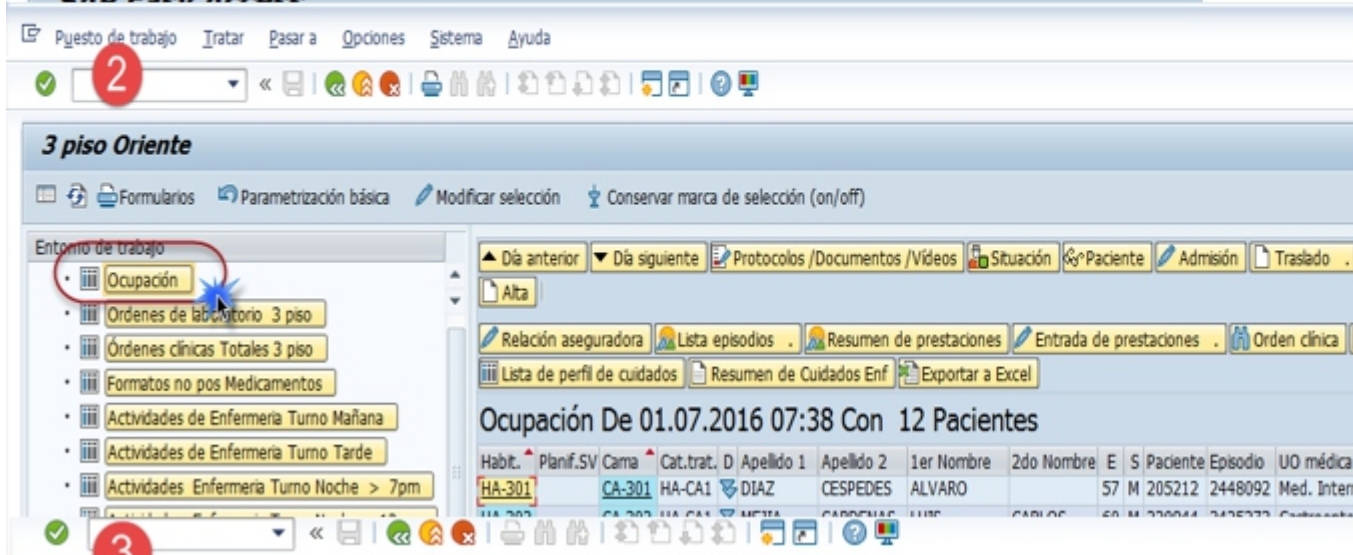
Puesto de trabajo Tratar Pasar a Opciones Sistema Ayuda

2

3 piso Oriente

Formularios Parametrización básica Modificar selección Conservar marca de selección (on/off)

Entorno de trabajo
Ocupación
Ordenes de laboratorio 3 piso
Órdenes clínicas Totales 3 piso
Formatos no pos Medicamentos
Actividades de Enfermeria Turno Mañana
Actividades de Enfermeria Turno Tarde
Actividades Enfermeria Turno Noche > 7pm
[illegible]

Día anterior Día siguiente Protocolos /Documentos /Videos Situación Paciente Admisión Traslado .
Alta
Relación aseguradora Lista episodios . Resumen de prestaciones Entrada de prestaciones . Orden clínica
Lista de perfil de cuidados Resumen de Cuidados Enf Exportar a Excel

Ocupación De 01.07.2016 07:38 Con 12 Pacientes

| Habit. | Planif.SV | Cama | Cat.trat. | D | Apellido 1 | Apellido 2 | 1er Nombre | 2do Nombre | E | S | Paciente | Episodio | UO médica |
|---|---|---|---|---|---|---|---|---|---|---|---|---|---|
| HA-301 | | CA-301 | HA-CA1 | | DIAZ | CESPEDES | ALVARO | | 57 | M | 205212 | 2448092 | Med. Inter |
| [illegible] | | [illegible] | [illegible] | | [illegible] | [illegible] | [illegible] | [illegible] | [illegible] | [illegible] | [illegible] | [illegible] | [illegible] |

3